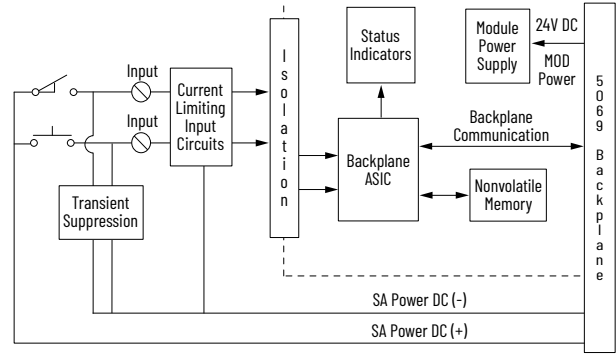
Input

Input

Current Limiting Input Circuits

Transient Suppression

Isolation

Status Indicators

Backplane ASIC

Nonvolatile Memory

Module Power Supply

24V DC

MOD Power

Backplane Communication

5069 Backplane

SA Power DC (-)

SA Power DC (+)